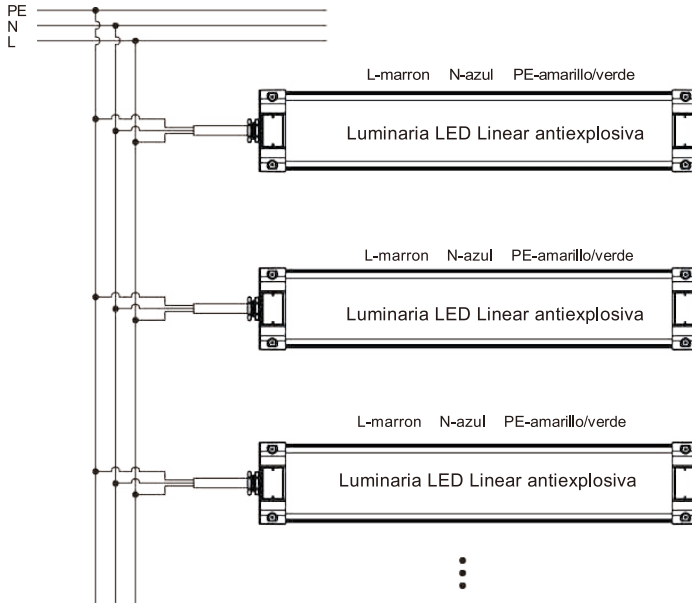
PE
N
L

L-marron N-azul PE-amarillo/verde

Luminaria LED Linear antiexplosiva

L-marron N-azul PE-amarillo/verde

Luminaria LED Linear antiexplosiva

L-marron N-azul PE-amarillo/verde

Luminaria LED Linear antiexplosiva